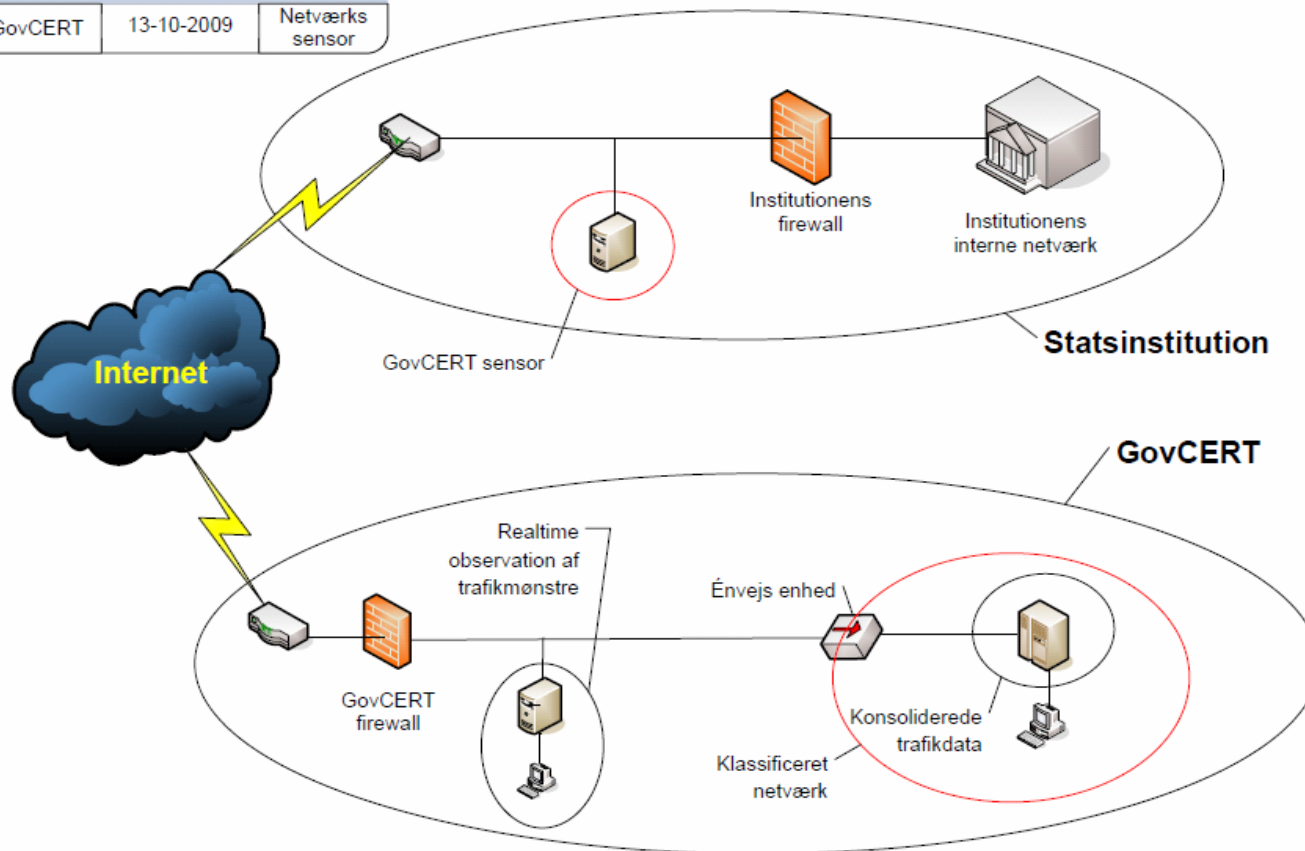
| GovCERT | 13-10-2009 | Netværks sensor |
|---|---|---|

Institutionens firewall

Institutionens interne netværk

GovCERT sensor

Statsinstitution

Internet

GovCERT

Realtime observation af trafikmønstre

Énvejs enhed

GovCERT firewall

Konsoliderede trafikdata

Klassificeret netværk